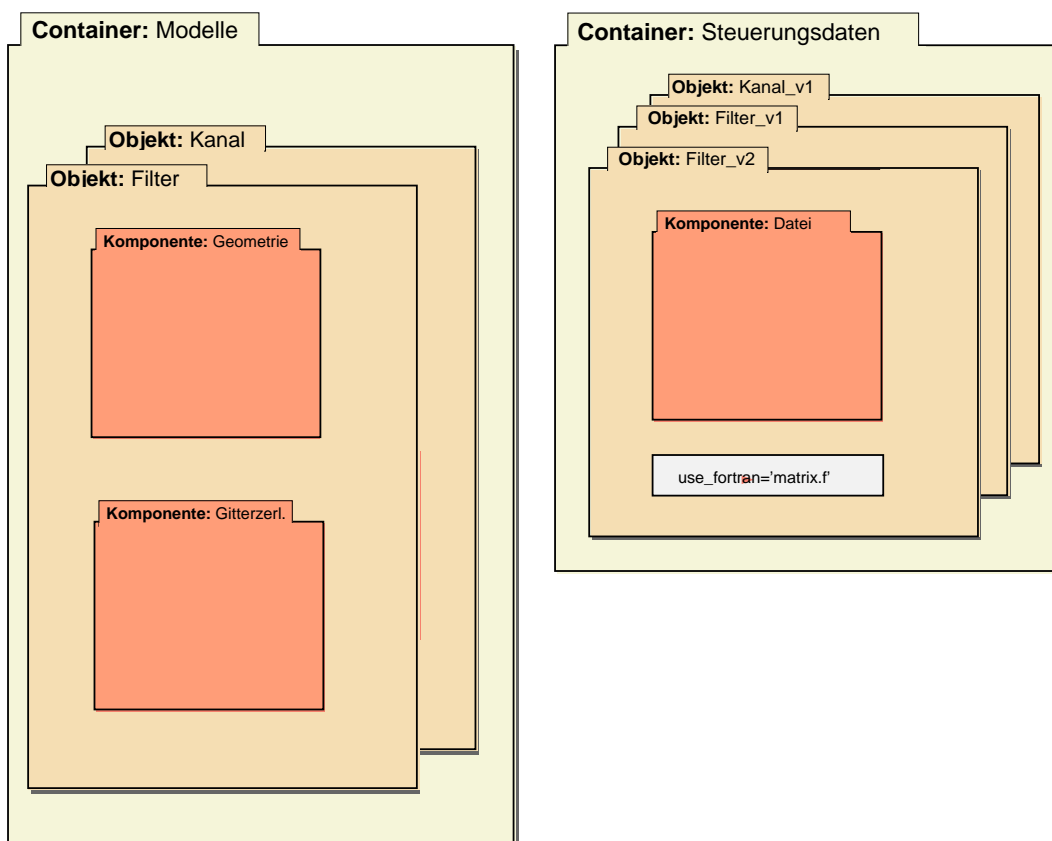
**Container:** Modelle

**Objekt:** Kanal

**Objekt:** Filter

**Komponente:** Geometrie

**Komponente:** Gitterzerl.

**Container:** Steuerungsdaten

**Objekt:** Kanal_v1

**Objekt:** Filter_v1

**Objekt:** Filter_v2

**Komponente:** Datei

use_fortran='matrix.f'